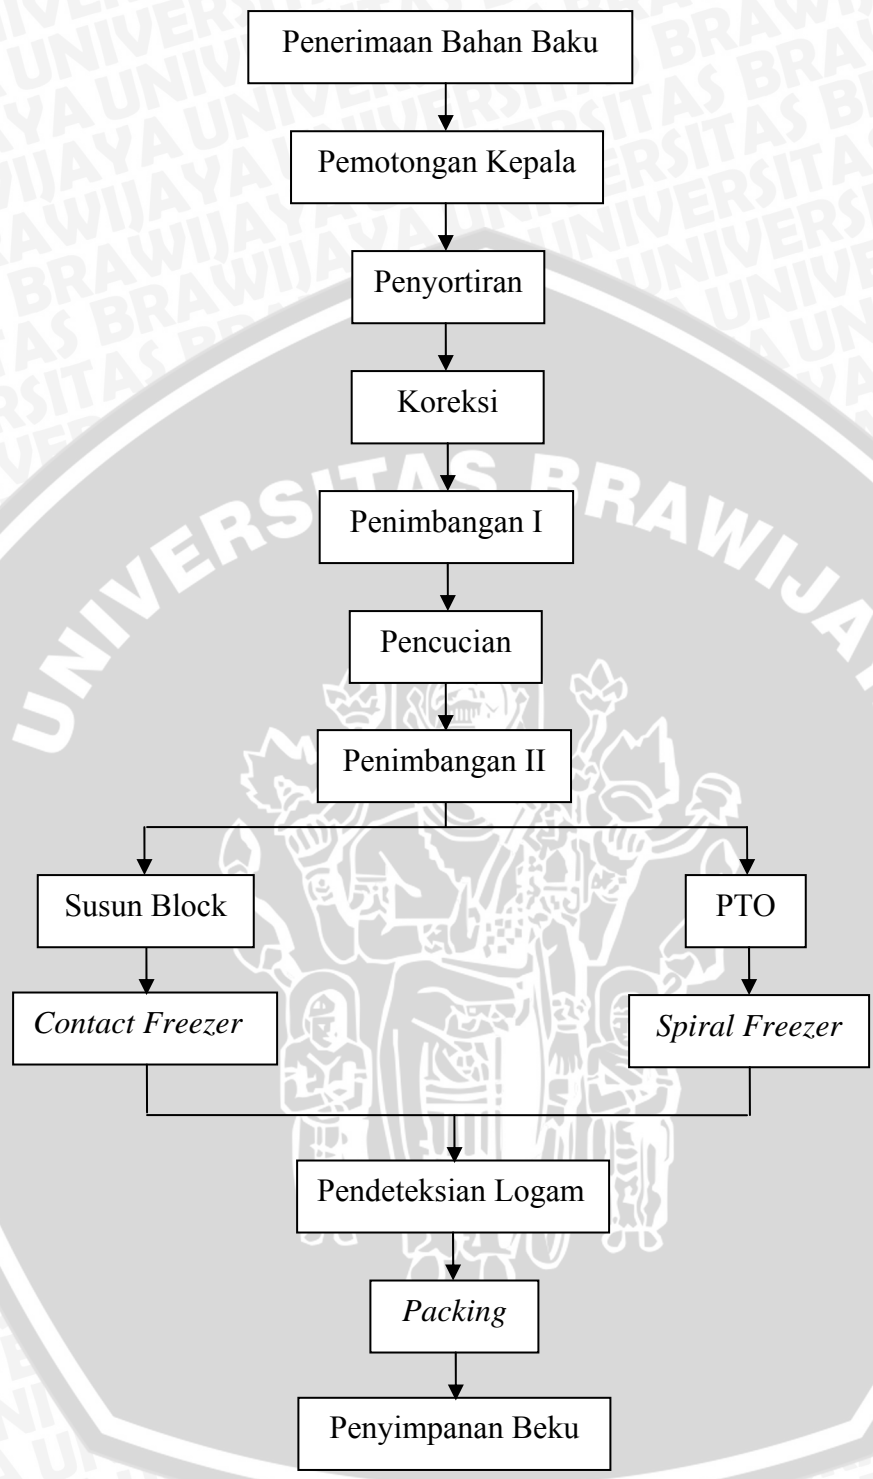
Penerimaan Bahan Baku

Pemotongan Kepala

Penyortiran

Koreksi

Penimbangan I

Pencucian

Penimbangan II

Susun Block

PTO

*Contact Freezer*

*Spiral Freezer*

Pendeteksian Logam

*Packing*

Penyimpanan Beku

UNIVERSITAS BRAWIJAYA